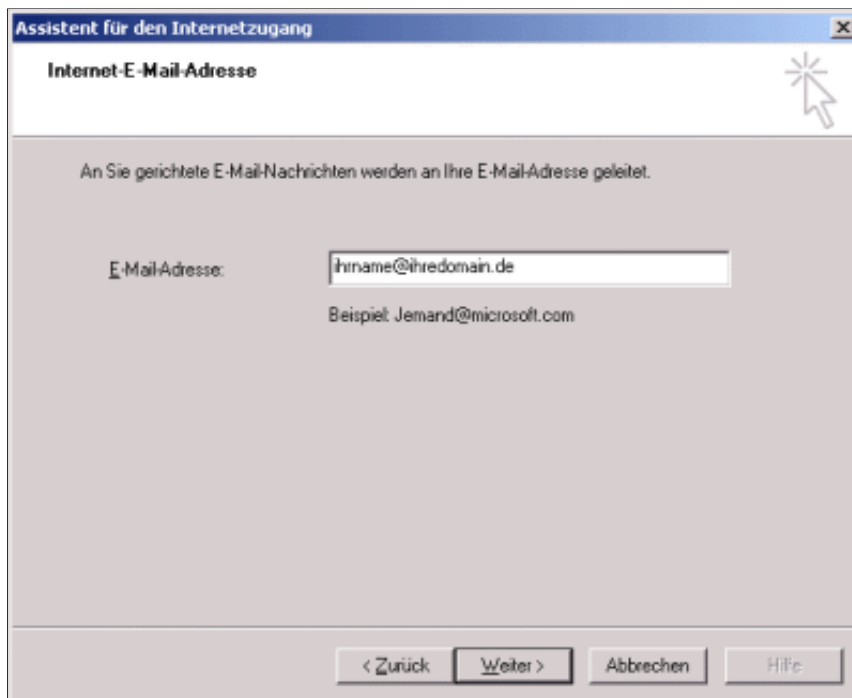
Assistent für den Internetzugang

×

Internet-E-Mail-Adresse

An Sie gerichtete E-Mail-Nachrichten werden an Ihre E-Mail-Adresse geleitet.

E-Mail-Adresse: ihrname@ihredomain.de

Beispiel: Jemand@microsoft.com

< Zurück

Weiter >

Abbrechen

Hilfe